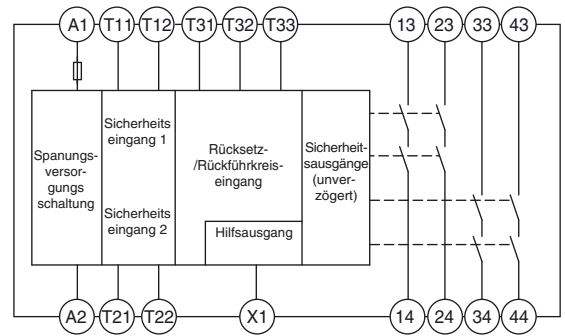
A1 T11 T12 T31 T32 T33 13 23 33 43

Spanungs-versor-gungs schaltung

Sicherheits eingang 1

Sicherheits eingang 2

Rücksetz-/Rückführkreis-eingang

Hilfsausgang

Sicherheit-sausgänge (unver-zögert)

A2 T21 T22 X1 14 24 34 44